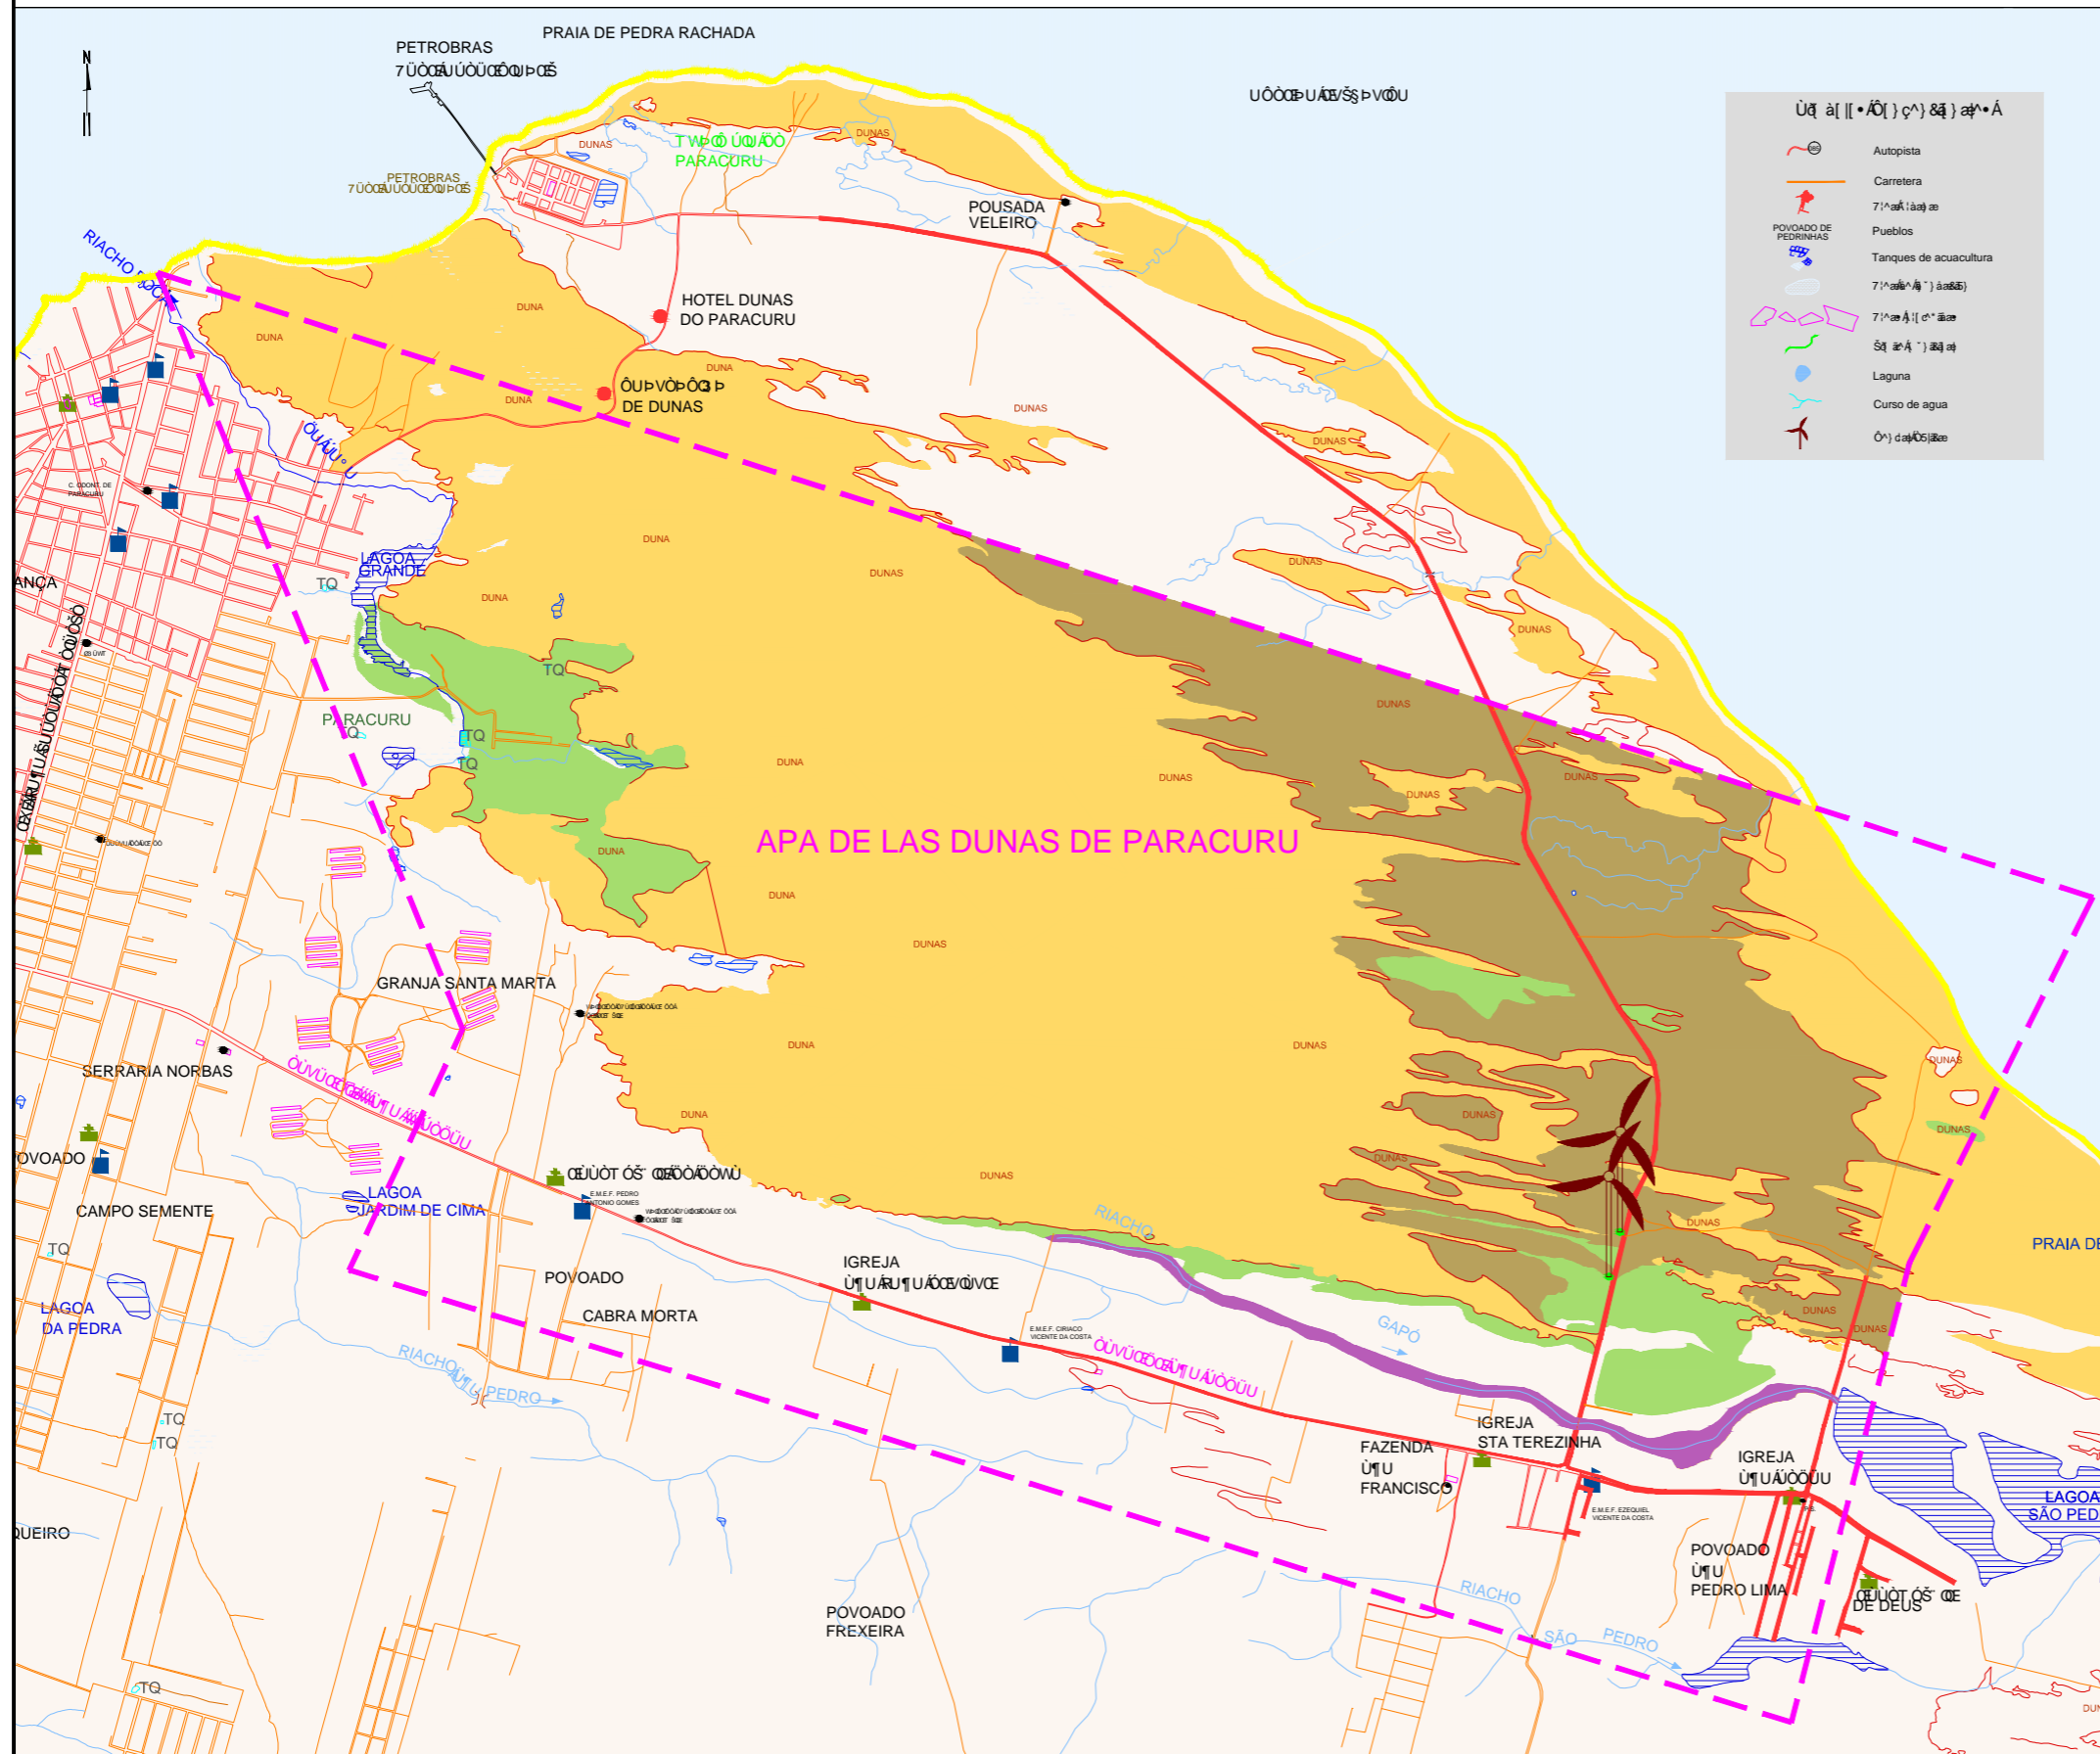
N

PETROBRAS
7ÜÒÒŒÚÙÜŒÒ

PRAIA DE PEDRA RACHADA

UÔÒÒÞUÁŒ/ŠÞVÔU

PETROBRAS
7ÜÒÒŒÚÙÜŒÒ

DUNAS

PARACURU

DUNAS

POUSADA
VELEIRO

RIACHO

HOTEL DUNAS
DO PARACURU

DUNA

DUNA

DUNA

DUNA

DE DUNAS

DUNAS

DUNAS

C. ODONT. DE PARACURU

LAGOA
GRANDE

TQ

ANÇA

DUNA

DUNA

DUNAS

DUNAS

DUNAS

TQ

PARACURU

TQ

TQ

DUNA

DUNAS

DUNAS

DUNAS

DUNAS

APA DE LAS DUNAS DE PARACURU

DUNA

DUNA

DUNAS

GRANJA SANTA MARTA

DUNA

DUNAS

SERRARIA NORBAS

DUNAS

DUNA

DUNAS

DUNAS

POVOADO

DUNAS

E.M.E.F. PEDRO ANTONIO GOMES

CAMPO SEMENTE

LAGOA
JARDIM DE CIMA

DUNAS

TQ

DUNAS

RIACHO

IGREJA

POVOADO

PRAIA DE

LAGOA
DA PEDRA

CABRA MORTA

E.M.E.F. CIRIACO VICENTE DA COSTA

GAPÓ

DUNAS

RIACHO

PEDRO

TQ

TQ

IGREJA
STA TEREZINHA

FAZENDA
FRANCISCO

IGREJA

LAGOA
SÃO PED

QUEIRO

E.M.E.F. EZEQUIEL VICENTE DA COSTA

POVOADO
PEDRO LIMA

DE DEUS

RIACHO

SÃO

PEDRO

POVOADO
FREXEIRA

TQ

Autopista
Carretera
POVOADO DE PEDRINHAS
Pueblos
Tanques de acuacultura
Laguna
Curso de agua